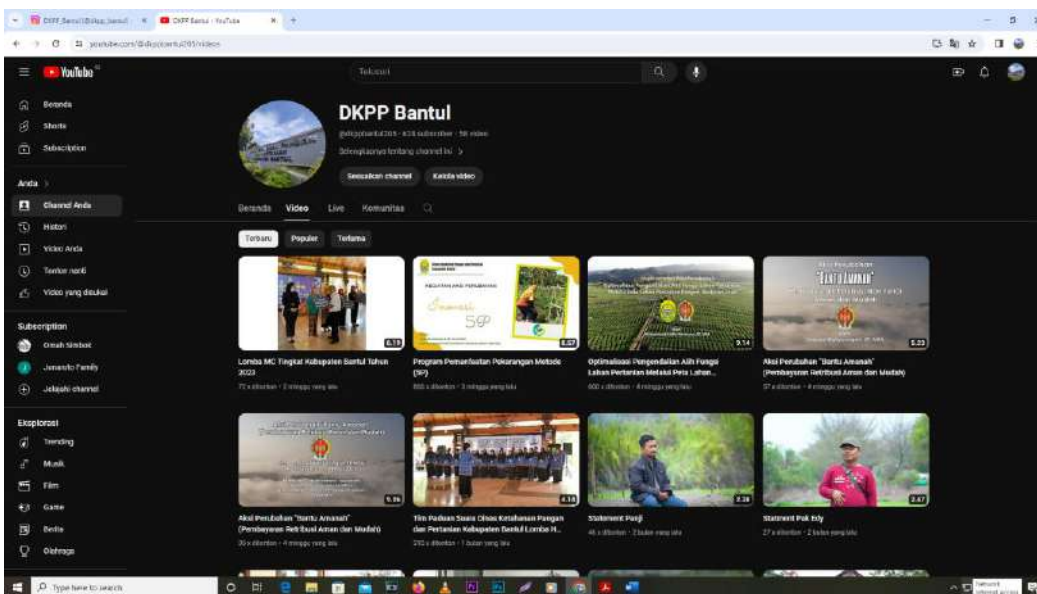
DKPP Bantul (@dkppbantul - YouTube
DKPP Bantul - YouTube
youtube.com/@dkppbantul285/videos

YouTube
Telusuri

Beranda
Shorts
Subscription

Anda >
Channel Anda
Histori
Video Anda
Tonton nanti
Video yang disukai

Subscription
Omah Simbok
Janardo Family
Jelajahi channel

Eksplorasi
Trending
Musik
Film
Game
Berita
Olahraga

DKPP Bantul
@dkppbantul285 · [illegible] subscriber · 58 video
Selengkapnya tentang channel ini >
Sesuaikan channel
Kelola video

Beranda
Video
Live
Komunitas

Terbaru
Populer
Terlama

6:19
Lomba MC Tingkat Kabupaten Bantul Tahun 2023
72 x ditonton · 2 minggu yang lalu

5:57
Program Pemanfaatan Pekarangan Metode (5P)
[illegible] x ditonton · 3 minggu yang lalu

9:14
Optimalisasi Pengendalian Alih Fungsi Lahan Pertanian Melalui Peta Lahan...
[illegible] x ditonton · 4 minggu yang lalu

5:23
Aksi Perubahan "Bantu Amanah" (Pembayaran Retribusi Aman dan Mudah)
57 x ditonton · 4 minggu yang lalu

5:26
Aksi Perubahan "Bantu Amanah" (Pembayaran Retribusi Aman dan Mudah)
20 x ditonton · 4 minggu yang lalu

4:18
Tim Paduan Suara Dinas Ketahanan Pangan dan Pertanian Kabupaten Bantul Lomba H...
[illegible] x ditonton · 1 bulan yang lalu

2:28
Statement Panji
46 x ditonton · 2 bulan yang lalu

2:47
Statment Pak Edy
27 x ditonton · 2 bulan yang lalu

Type here to search